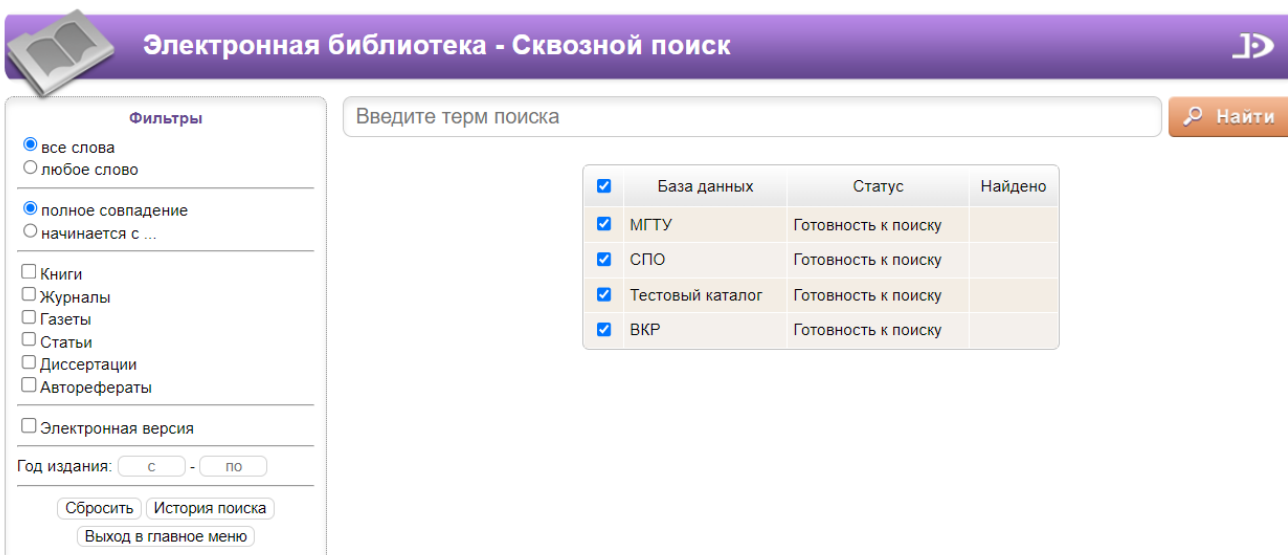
Электронная библиотека - Сквозной поиск

Фильтры
все слова
любое слово

полное совпадение
начинается с ...

Книги
Журналы
Газеты
Статьи
Диссертации
Авторефераты

Электронная версия

Год издания: с - по

Сбросить История поиска
Выход в главное меню

Введите терм поиска
Найти

| | База данных | Статус | Найдено |
|---|---|---|---|
| | МГТУ | Готовность к поиску | |
| | СПО | Готовность к поиску | |
| | Тестовый каталог | Готовность к поиску | |
| | ВКР | Готовность к поиску | |